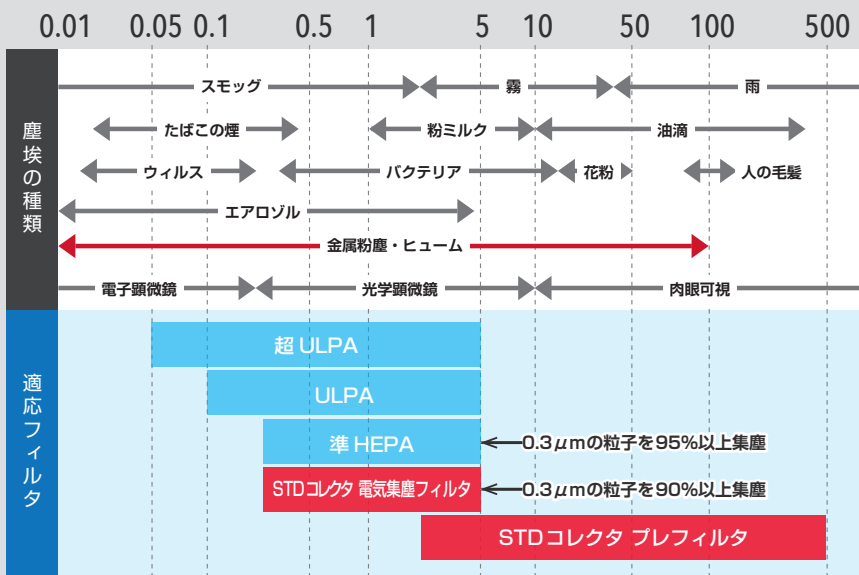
0.01 0.05 0.1 0.5 1 5 10 50 100 500

塵埃の種類

スモッグ
霧
雨
たばこの煙
粉ミルク
油滴
ウィルス
バクテリア
花粉
人の毛髪
エアロゾル
金属粉塵・ヒューム
電子顕微鏡
光学顕微鏡
肉眼可視

適応フィルタ

超 ULPA
ULPA
準 HEPA
0.3$\mu$mの粒子を95%以上集塵
STDコレクタ 電気集塵フィルタ
0.3$\mu$mの粒子を90%以上集塵
STDコレクタ プレフィルタ